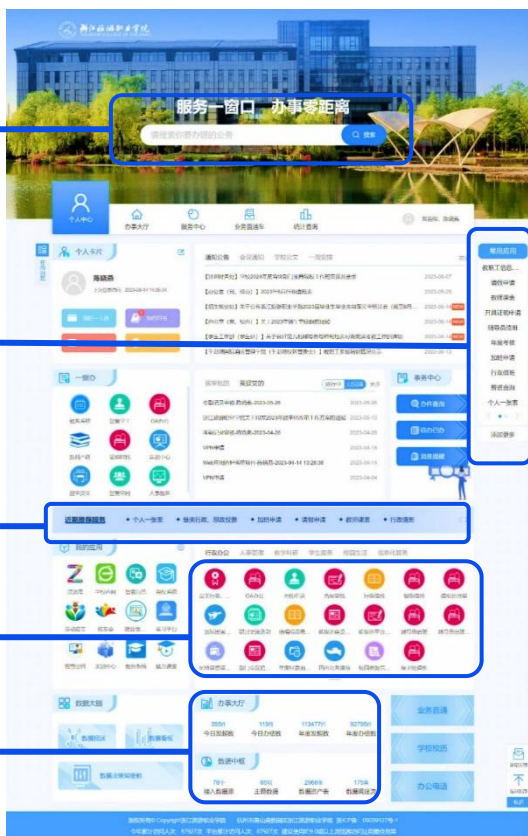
服务一窗口 办事零距离

请搜索你要办理的业务

搜索

个人中心

办事大厅

服务中心

业务直通车

统计查询

个人卡片

陈晓燕

通知公告

常用应用

教职工信息

请假申请

教研课务

开具证明申请

领导去向

年度考核

加班申请

行政值班

报修查询

个人一张表

添加更多

一张表

我的应用

事务中心

办件查询

待办列表

我的待办

近期推荐服务

个人一张表

报表行政、报送报表

加班申请

请假申请

教研课务

行政值班

数据大屏

办事大厅

今日发起数

今日办结数

年度发起数

年度办结数

数据中枢

接入数据源

主题数据

数据资产表

数据调用次数

业务直通

学校校历

办公电话

版权所有© Copyright 浙江旅游职业学院

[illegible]